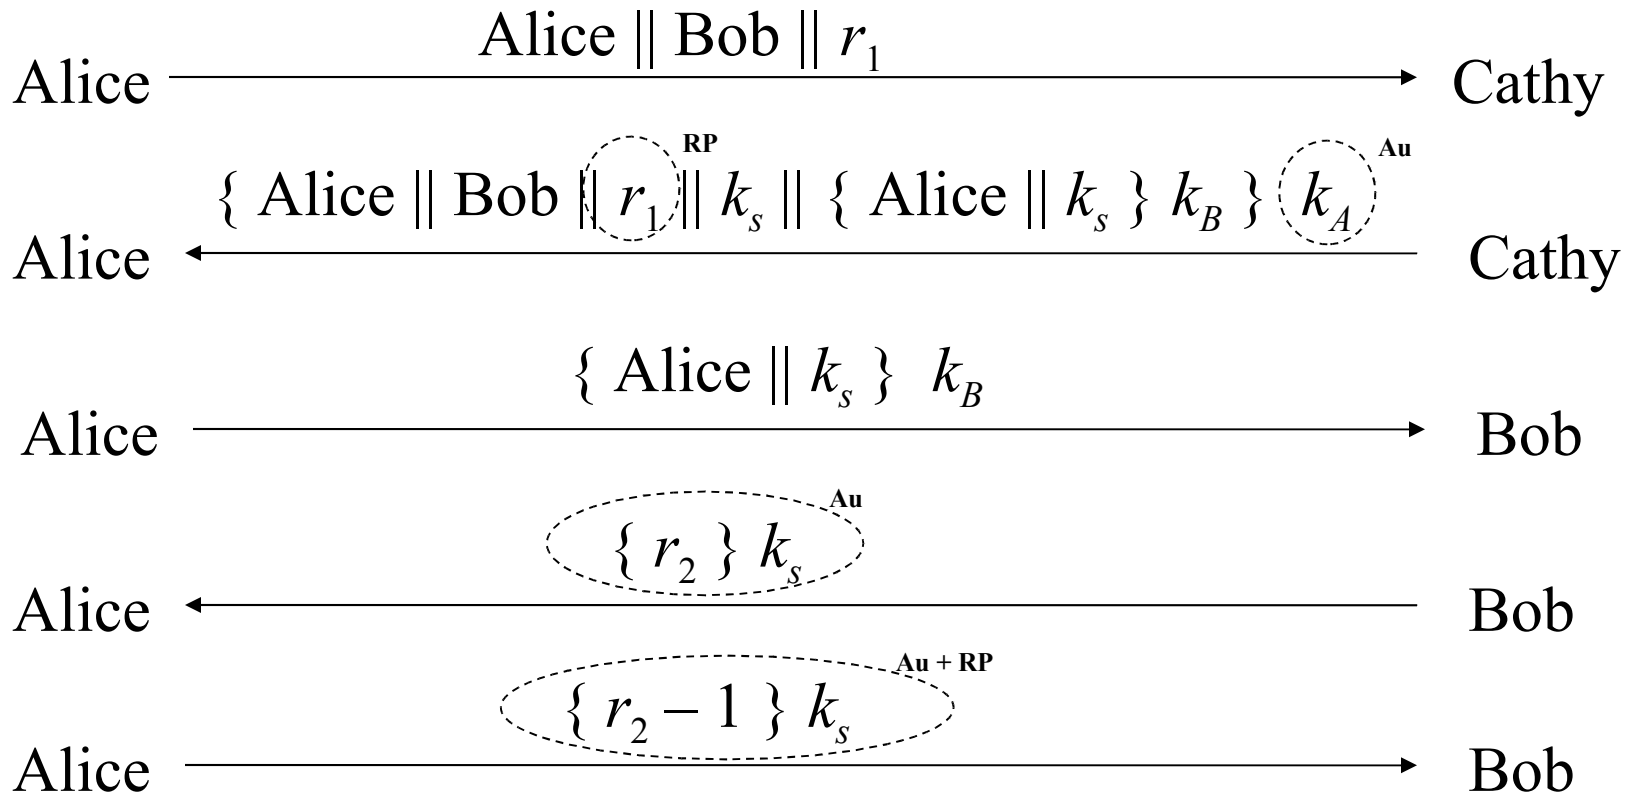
$\text{Alice} \parallel \text{Bob} \parallel r_1$

Alice Cathy

RP Au

$\{ \text{Alice} \parallel \text{Bob} \parallel r_1 \parallel k_s \parallel \{ \text{Alice} \parallel k_s \} k_B \} k_A$

Alice Cathy

$\{ \text{Alice} \parallel k_s \} k_B$

Alice Bob

Au

$\{ r_2 \} k_s$

Alice Bob

Au + RP

$\{ r_2 - 1 \} k_s$

Alice Bob